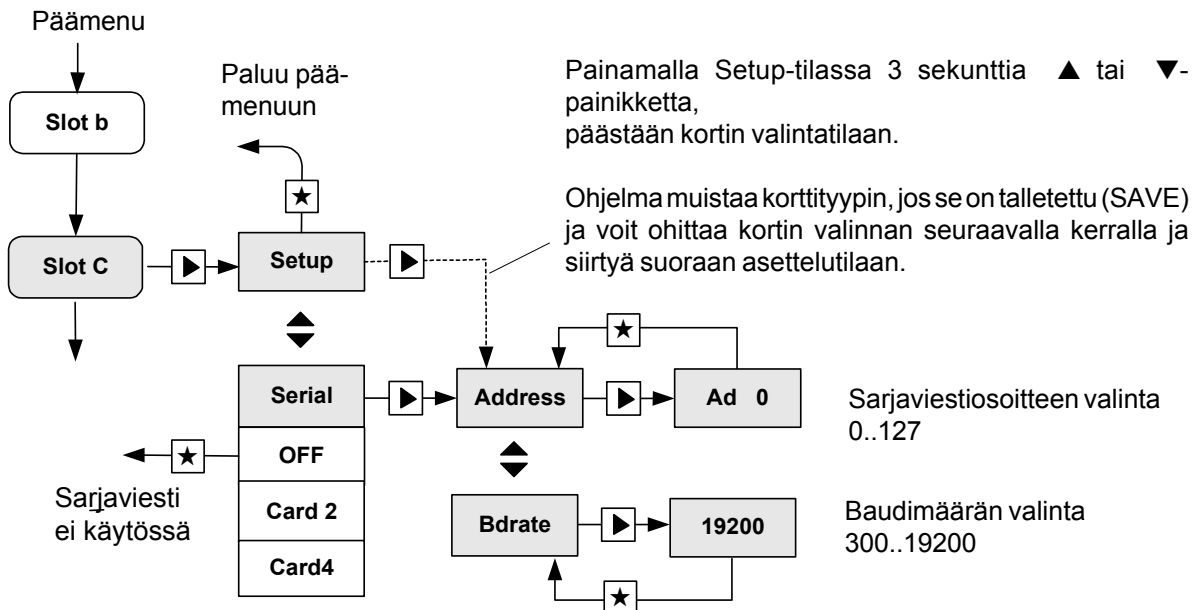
Päämenu

Slot b

Paluu päämenuun

Painamalla Setup-tilassa 3 sekunttia ▲ tai ▼-painikketta,
päästään kortin valintatilaan.

Ohjelma muistaa korttityypin, jos se on talletettu (SAVE) ja voit ohittaa kortin valinnan seuraavalla kerralla ja siirtyä suoraan asettelutilaan.

Slot C

Setup

Serial

Address

Ad 0

Sarjaviestiosoitteen valinta 0..127

OFF

Sarjaviesti ei käytössä

Card 2

Bdrate

19200

Baudimäärän valinta 300..19200

Card4